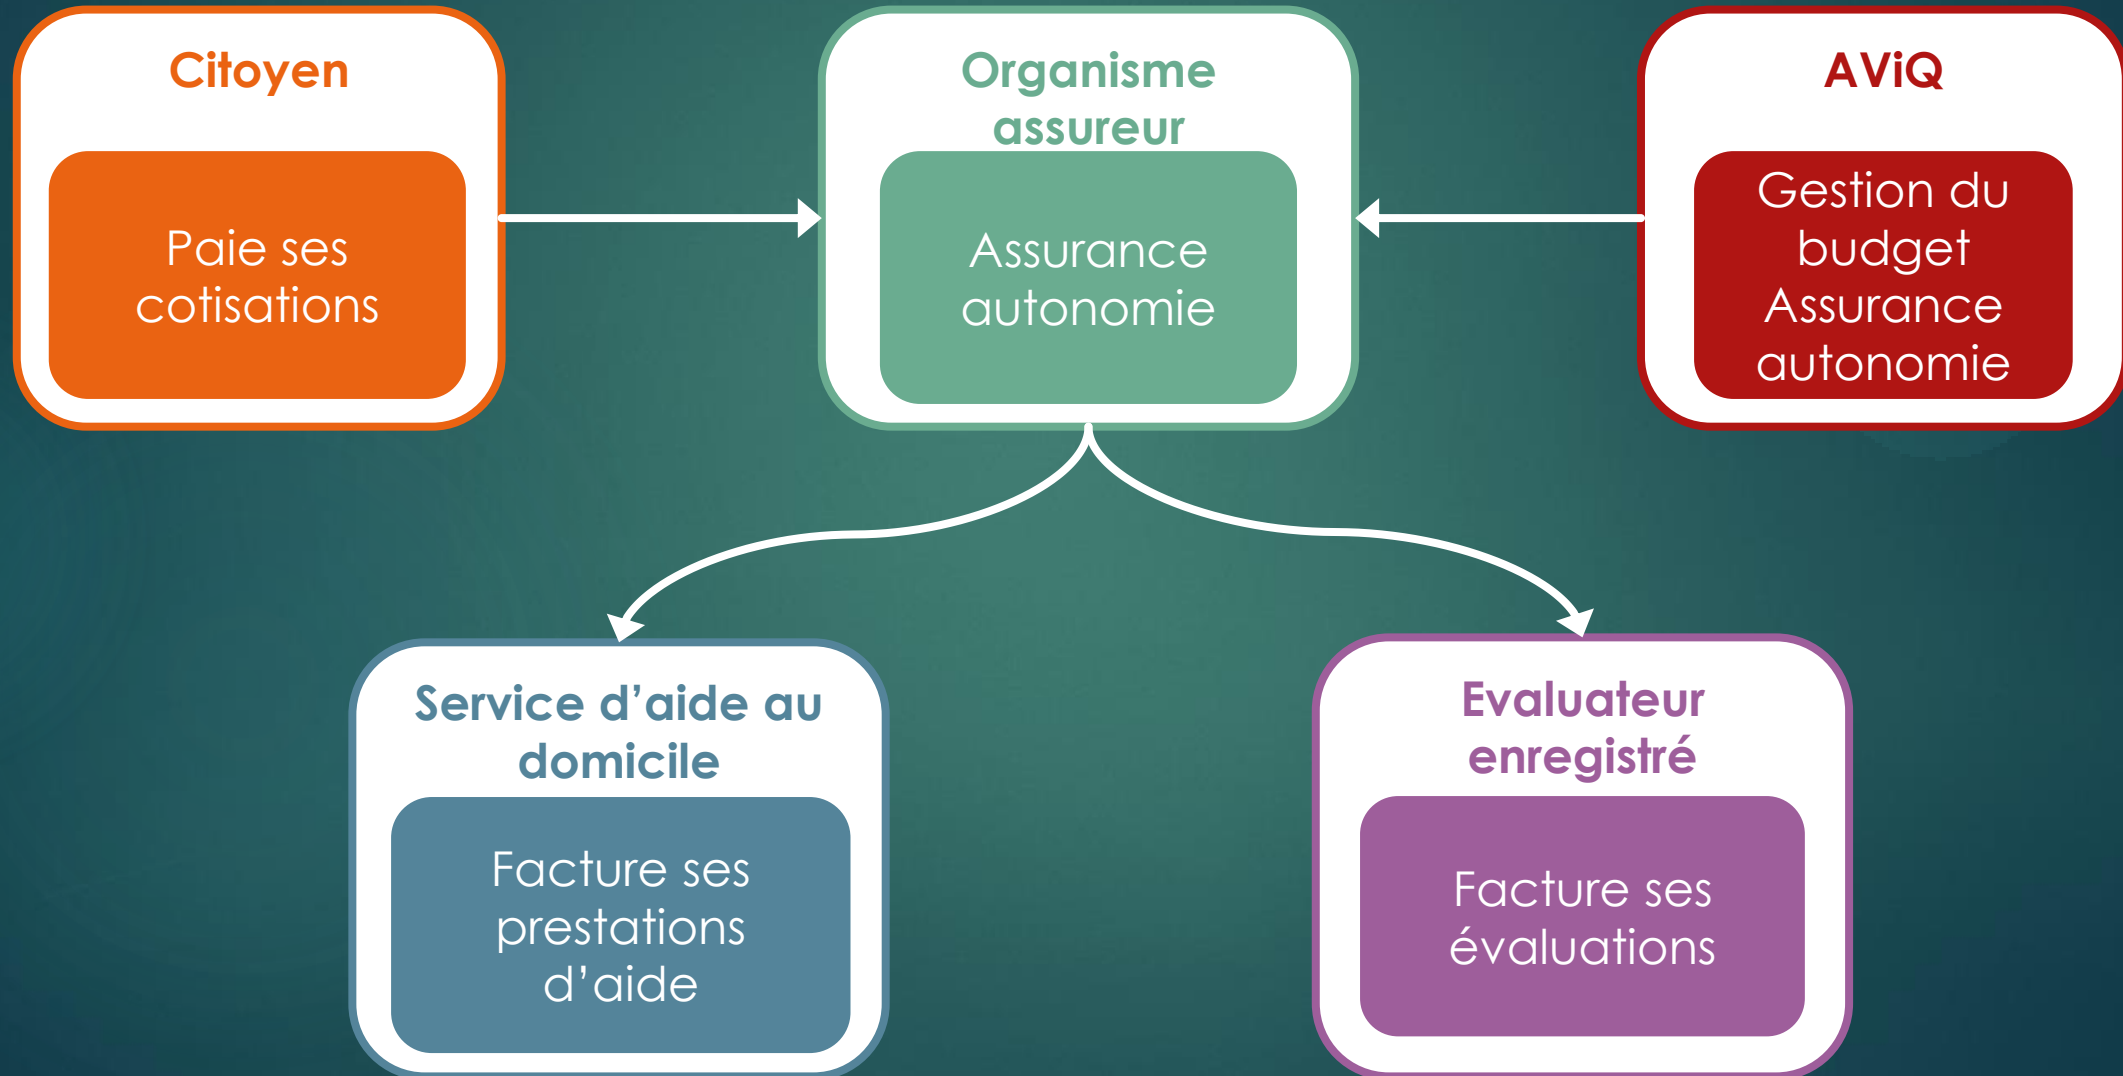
Citoyen

Paie ses cotisations

Organisme assureur

Assurance autonomie

AViQ

Gestion du budget Assurance autonomie

Service d’aide au domicile

Facture ses prestations d’aide

Evaluateur enregistré

Facture ses évaluations